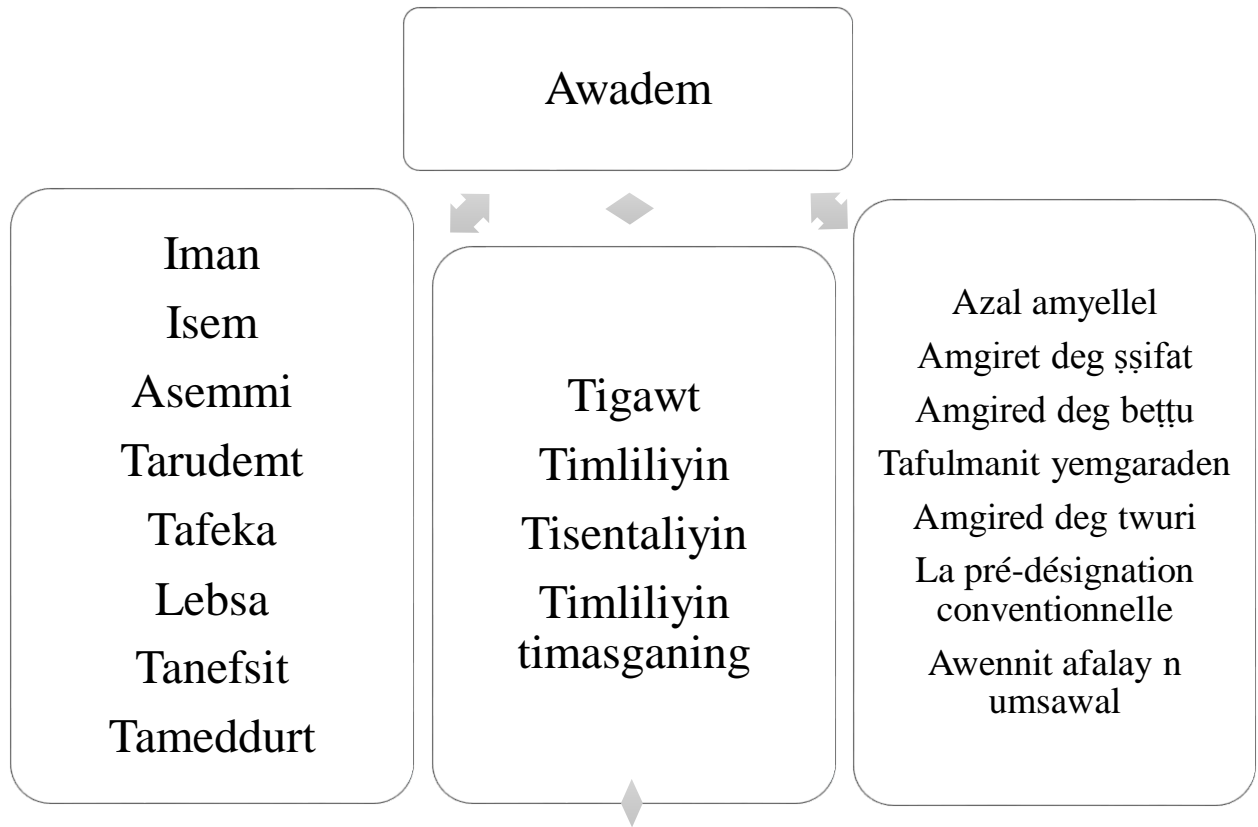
Awadem

Iman
Isem
Asemmi
Tarudemt
Tafeka
Lebsa
Tanefsit
Tameddurt

Tigawt
Timliliyin
Tisentaliyin
Timliliyin timasganing

Azal amyellel
Amgiret deg ṣṣifat
Amgired deg beṭṭu
Tafulmanit yemgaraden
Amgired deg twuri
La pré-désignation conventionnelle
Awennit afalay n umsawal